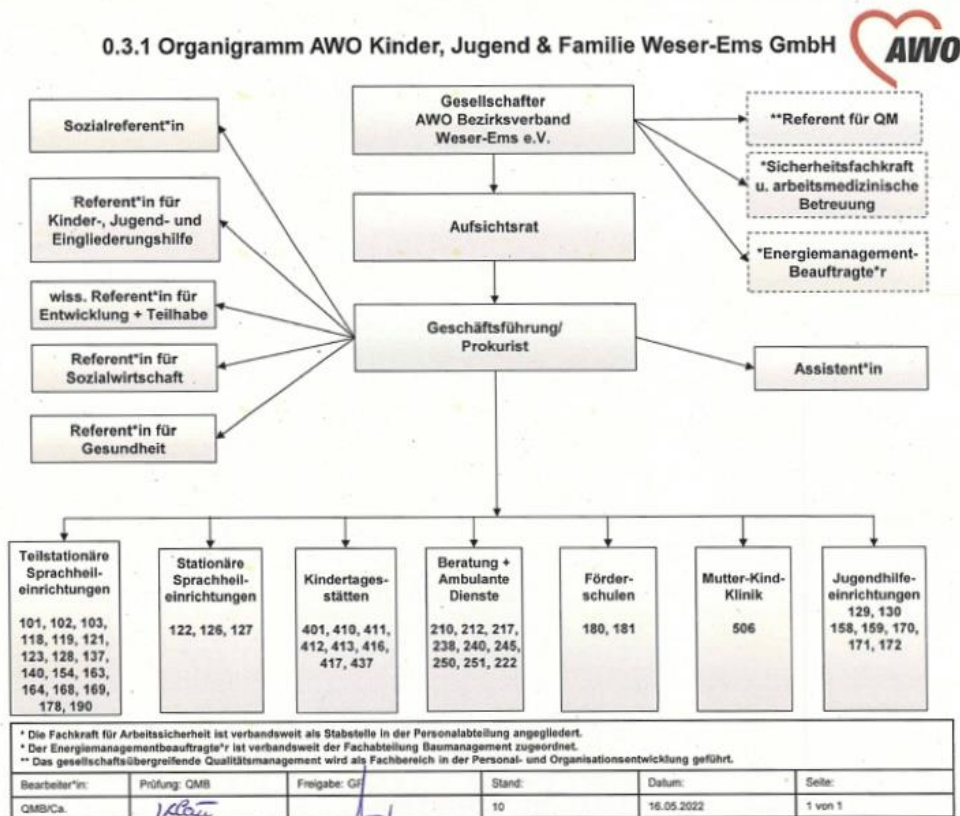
0.3.1 Organigramm AWO Kinder, Jugend & Familie Weser-Ems GmbH

AWO

Gesellschafter
AWO Bezirksverband
Weser-Ems e.V.

Sozialreferent*in

Referent*in für Kinder-, Jugend- und Eingliederungshilfe

wiss. Referent*in für Entwicklung + Teilhabe

Referent*in für Sozialwirtschaft

Referent*in für Gesundheit

Aufsichtsrat

Geschäftsführung/
Prokurist

**Referent für QM

*Sicherheitsfachkraft u. arbeitsmedizinische Betreuung

*Energiemanagement-Beauftragte*r

Assistent*in

Teilstationäre Sprachheileinrichtungen
101, 102, 103, 118, 119, 121, 123, 128, 137, 140, 154, 163, 164, 168, 169, 178, 190

Stationäre Sprachheileinrichtungen
122, 126, 127

Kindertagesstätten
401, 410, 411, 412, 413, 416, 417, 437

Beratung + Ambulante Dienste
210, 212, 217, 238, 240, 245, 250, 251, 222

Förderschulen
180, 181

Mutter-Kind-Klinik
506

Jugendhilfeeinrichtungen
129, 130
158, 159, 170, 171, 172

* Die Fachkraft für Arbeitssicherheit ist verbandsweit als Stabstelle in der Personalabteilung angegliedert.
* Der Energiemanagementbeauftragte*r ist verbandsweit der Fachabteilung Baumanagement zugeordnet.
** Das gesellschaftsübergreifende Qualitätsmanagement wird als Fachbereich in der Personal- und Organisationsentwicklung geführt.

| Bearbeiter*in: | Prüfung: QMB | Freigabe: GF | Stand: | Datum: | Seite: |
|---|---|---|---|---|---|
| QMB/Ca. | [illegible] | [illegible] | 10 | 16.05.2022 | 1 von 1 |